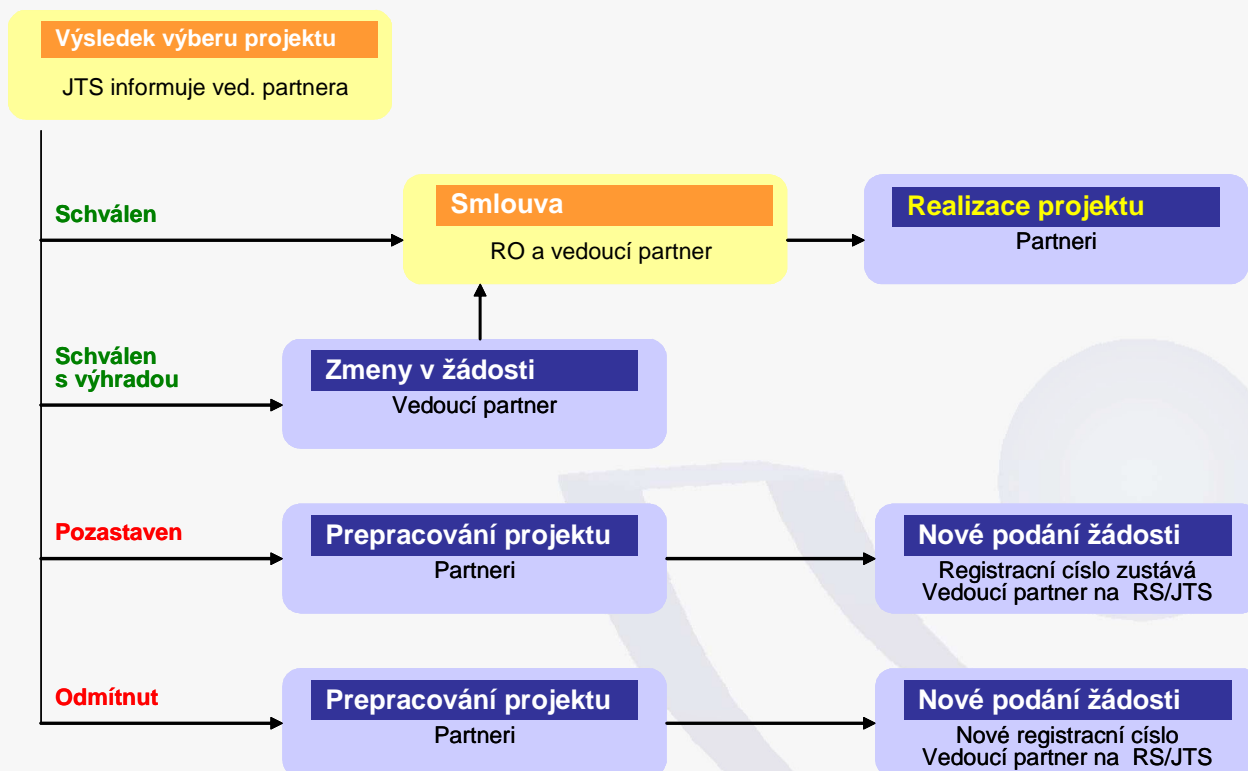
Výsledek výberu projektu

JTS informuje ved. partnera

Schválen

Smlouva

RO a vedoucí partner

Realizace projektu

Partneri

Schválen s výhradou

Zmeny v žádosti

Vedoucí partner

Pozastaven

Prepracování projektu

Partneri

Nové podání žádosti

Registracní císlo zustává Vedoucí partner na RS/JTS

Odmítnut

Prepracování projektu

Partneri

Nové podání žádosti

Nové registracní císlo Vedoucí partner na RS/JTS